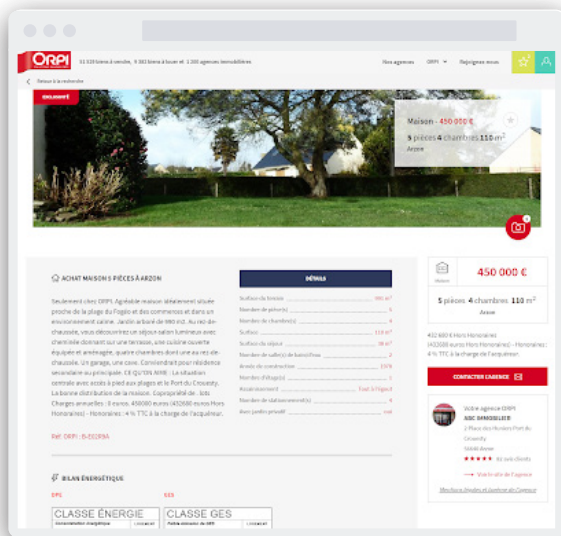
ORPI

51 519 biens à vendre, 9 383 biens à louer et 1 200 agences immobilières

Nos agences ORPI Rejoignez nous

Retour à la recherche

EXCLUSIVITÉ

Maison - 450 000 €

5 pièces 4 chambres 110 m²

Arzon

ACHAT MAISON 5 PIÈCES À ARZON

Seulement chez ORPI. Agréable maison idéalement située proche de la plage du Fogeo et des commerces et dans un environnement calme. Jardin arboré de 980 m2. Au rez-de-chaussée, vous découvrirez un séjour salon lumineux avec cheminée donnant sur une terrasse, une cuisine ouverte équipée et aménagée, quatre chambres dont une au rez-de-chaussée. Un garage, une cave. Conviendrait pour résidence secondaire ou principale. CE QU'ON AIME : La situation centrale avec accès à pied aux plages et le Port du Crouesty. La bonne distribution de la maison. Copropriété de . lots Charges annuelles : 0 euros. 450000 euros (432600 euros Hors Honoraires) - Honoraires : 4 % TTC à la charge de l'acquéreur.

Réf. ORPI : B-E1199A

DÉTAILS

| | |
|---|---|
| Surface du terrain | 980 m² |
| Nombre de pièce(s) | 5 |
| Nombre de chambre(s) | 4 |
| Surface | 110 m² |
| Surface du séjour | 38 m² |
| Nombre de salle(s) de bain/Eau | 2 |
| Année de construction | 1978 |
| Nombre d'étage(s) | 1 |
| Assainissement | Tout à l'égout |
| Nombre de stationnement(s) | 1 |
| Avec jardin privatif | |

BILAN ÉNERGÉTIQUE

DPE

GES

CLASSE ÉNERGIE

CLASSE GES

450 000 €

5 pièces 4 chambres 110 m²

Arzon

432 600 € Hors Honoraires (432600 euros Hors Honoraires) - Honoraires : 4 % TTC à la charge de l'acquéreur.

CONTACTER L'AGENCE

Votre agence ORPI
ABC IMMOBILIER

2 Place des Rosiers Port du Crouesty
56640 Arzon

★★★★★ 42 avis clients

Voir le site de l'agence

Mentions légales et barème de l'agence